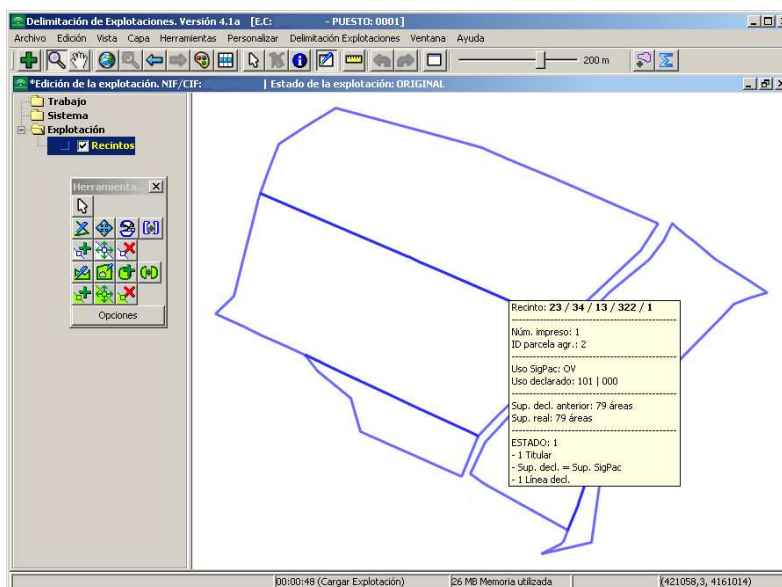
Delimitación de Explotaciones. Versión 4.1a [E.C: - PUESTO: 0001]

Archivo Edición Vista Capa Herramientas Personalizar Delimitación Explotaciones Ventana Ayuda

200 m

*Edición de la explotación. NIF/CIF: | Estado de la explotación: ORIGINAL

Trabajo
Sistema
Explotación
Recintos

Herramienta...

Opciones

Recinto: 23 / 34 / 13 / 322 / 1

Núm. impreso: 1
ID parcela agr.: 2

Uso SigPac: OV
Uso declarado: 101 | 000

Sup. decl. anterior: 79 áreas
Sup. real: 79 áreas

ESTADO: 1
- 1 Titular
- Sup. decl. = Sup. SigPac
- 1 Línea decl.

00:00:48 (Cargar Explotación) 26 MB Memoria utilizada (421058,3, 4161014)